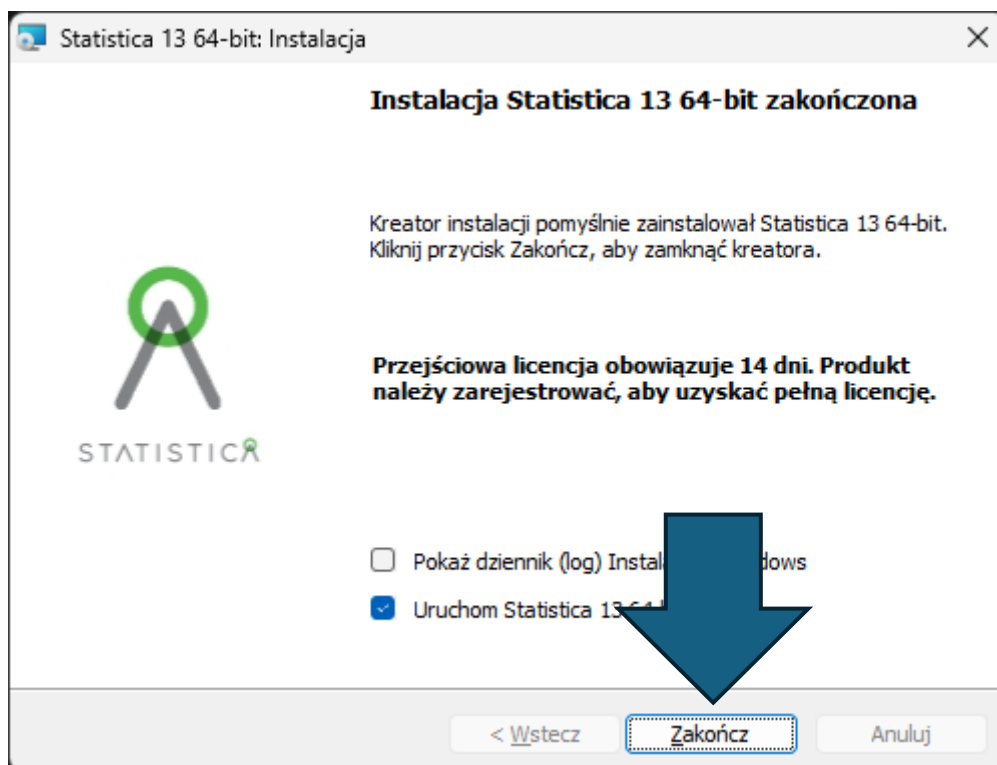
Statistica 13 64-bit: Instalacja

Instalacja Statistica 13 64-bit zakończona

Kreator instalacji pomyślnie zainstalował Statistica 13 64-bit. Kliknij przycisk Zakończ, aby zamknąć kreatora.

STATISTICA

Przejściowa licencja obowiązuje 14 dni. Produkt należy zarejestrować, aby uzyskać pełną licencję.

Pokaż dziennik (log) Insta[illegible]dows

Uruchom Statistica 13 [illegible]

< Wstecz

Zakończ

Anuluj